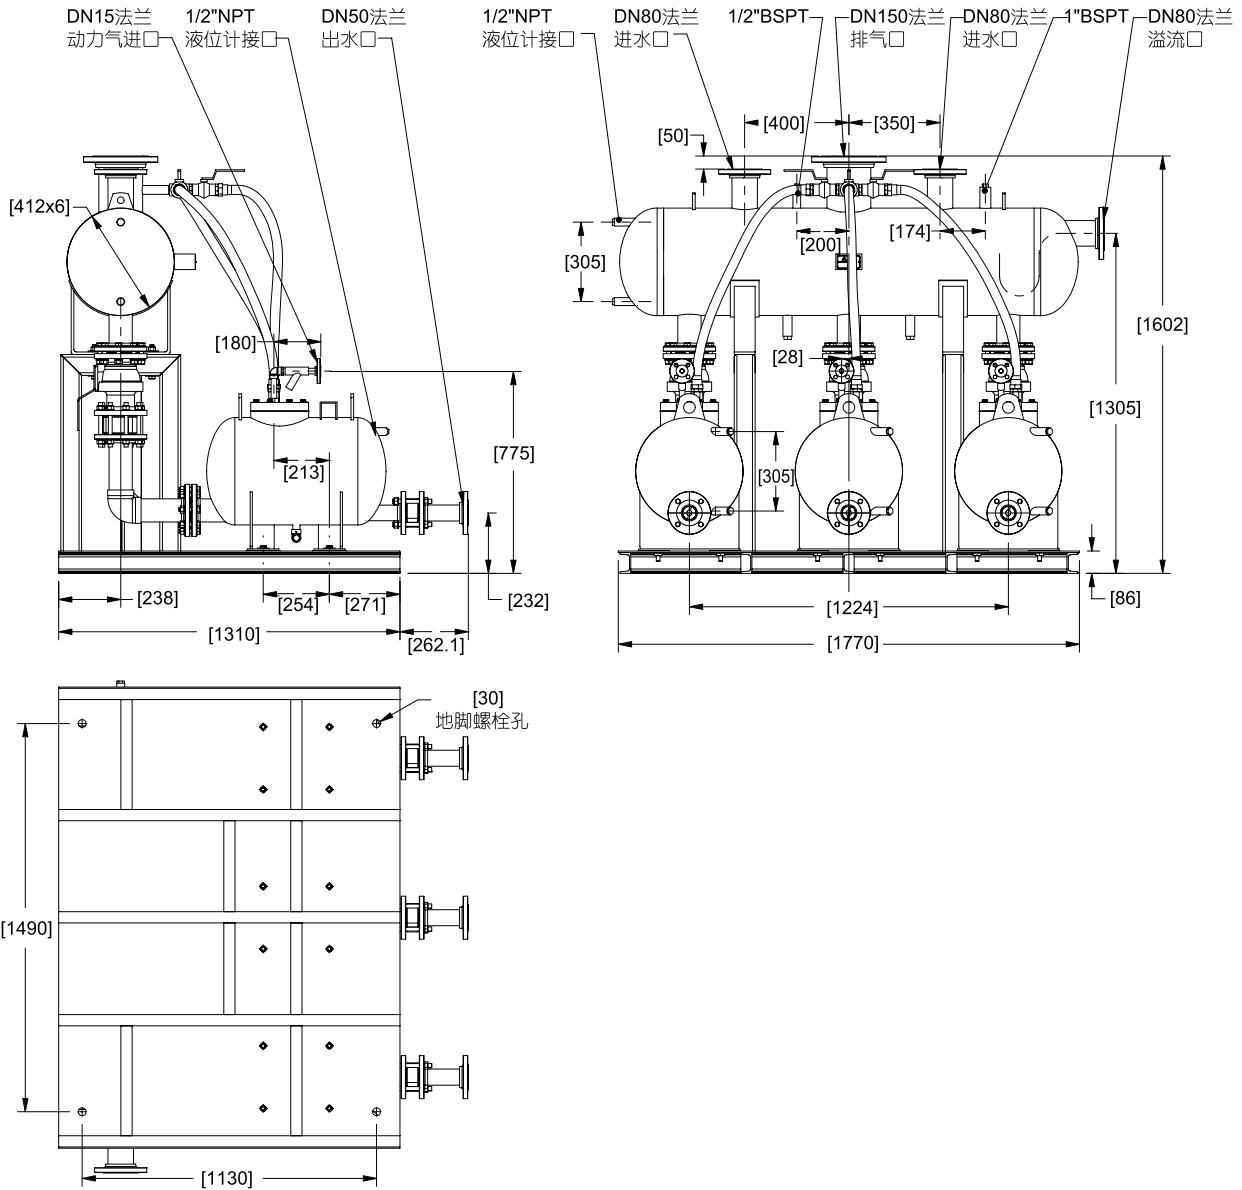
DN15法兰 动力气进口
1/2"NPT 液位计接口
DN50法兰 出水口
1/2"NPT 液位计接口
DN80法兰 进水口
1/2"BSPT
DN150法兰 排气口
DN80法兰 进水口
1"BSPT
DN80法兰 溢流口

[412x6]
[180]
[213]
[775]
[238]
[254]
[271]
[232]
[1310]
[262.1]

[50]
[400]
[350]
[305]
[200]
[174]
[1602]
[28]
[1305]
[305]
[1224]
[86]
[1770]

[30]
地脚螺栓孔
[1490]
[1130]